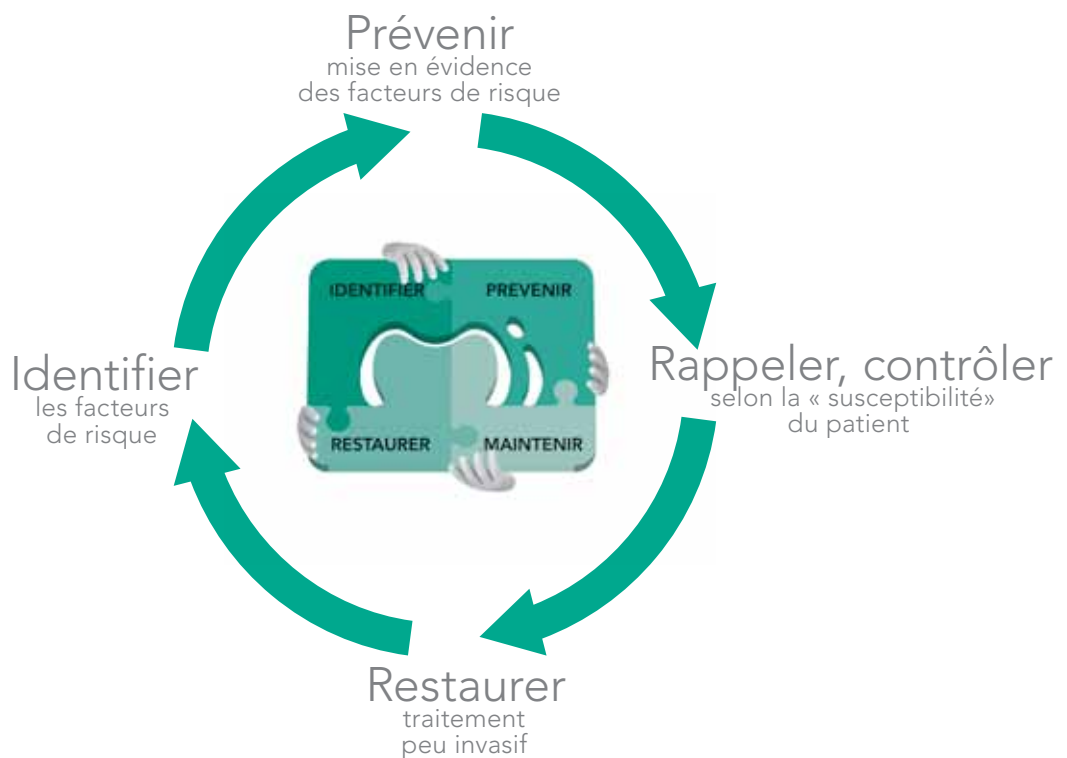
Prévenir
mise en évidence des facteurs de risque

IDENTIFIER
PREVENIR
RESTAURER
MAINTENIR

Rappeler, contrôler
selon la « susceptibilité» du patient

Identifier
les facteurs de risque

Restaurer
traitement peu invasif